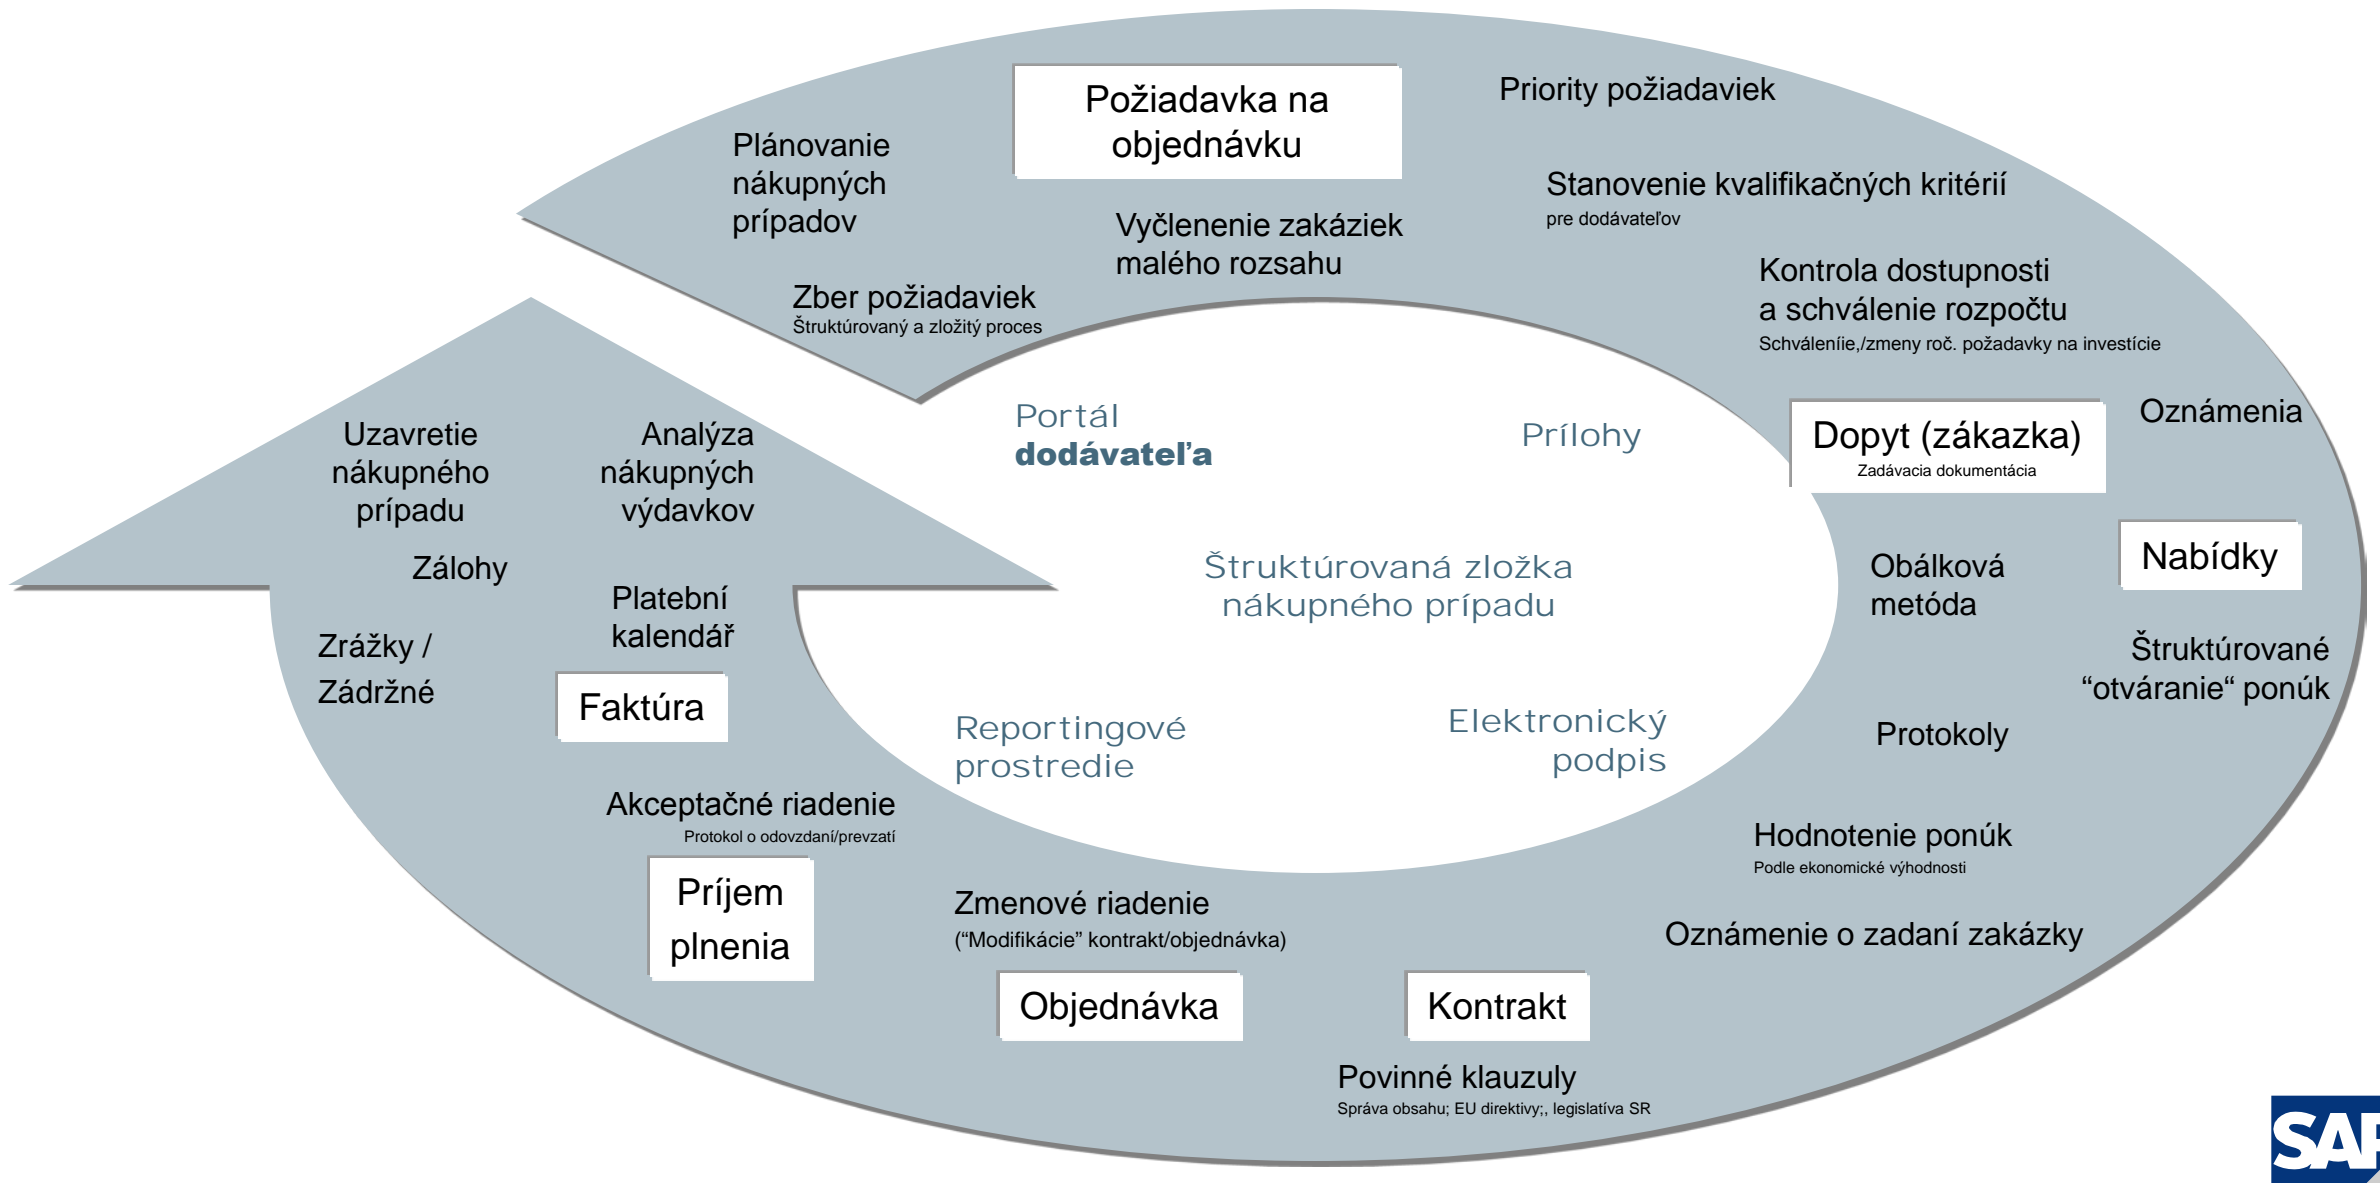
Požiadavka na objednávku

Priority požiadaviek

Plánovanie nákupných prípadov

Stanovenie kvalifikačných kritérií
pre dodávateľov

Vyčlenenie zakáziek malého rozsahu

Kontrola dostupnosti a schválenie rozpočtu
Schváleníie,/zmeny roč. požadavky na investície

Zber požiadaviek
Štruktúrovaný a zložitý proces

Portál dodávateľa

Prílohy

Dopyt (zákazka)
Zadávacia dokumentácia

Oznámenia

Uzavretie nákupného prípadu

Analýza nákupných výdavkov

Nabídky

Zálohy

Štruktúrovaná zložka nákupného prípadu

Obálková metóda

Platební kalendář

Zrážky / Zádržné

Štruktúrované “otváranie“ ponúk

Faktúra

Reportingové prostredie

Elektronický podpis

Protokoly

Akceptačné riadenie
Protokol o odovzdaní/prevzatí

Hodnotenie ponúk
Podle ekonomické výhodnosti

Príjem plnenia

Zmenové riadenie
(“Modifikácie” kontrakt/objednávka)

Oznámenie o zadaní zakázky

Objednávka

Kontrakt

Povinné klauzuly
Správa obsahu; EU direktivy;, legislatíva SR

SAP